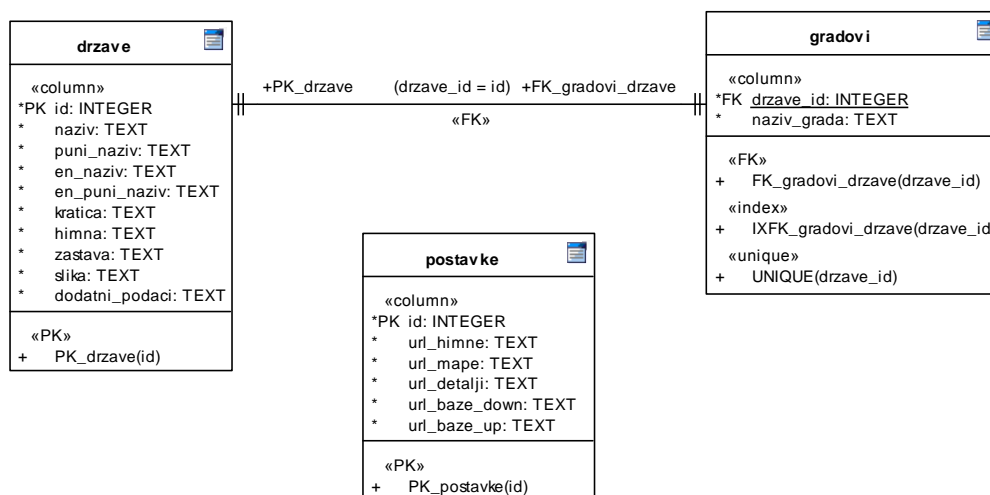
drzave

«column»
*PK id: INTEGER
* naziv: TEXT
* puni_naziv: TEXT
* en_naziv: TEXT
* en_puni_naziv: TEXT
* kratica: TEXT
* himna: TEXT
* zastava: TEXT
* slika: TEXT
* dodatni_podaci: TEXT

«PK»
+ PK_drzave(id)

+PK_drzave (drzave_id = id) +FK_gradovi_drzave

«FK»

gradovi

«column»
*FK drzave_id: INTEGER
* naziv_grada: TEXT

«FK»
+ FK_gradovi_drzave(drzave_id)
«index»
+ IXFK_gradovi_drzave(drzave_id
«unique»
+ UNIQUE(drzave_id)

postavke

«column»
*PK id: INTEGER
* url_himne: TEXT
* url_mape: TEXT
* url_detalji: TEXT
* url_baze_down: TEXT
* url_baze_up: TEXT

«PK»
+ PK_postavke(id)